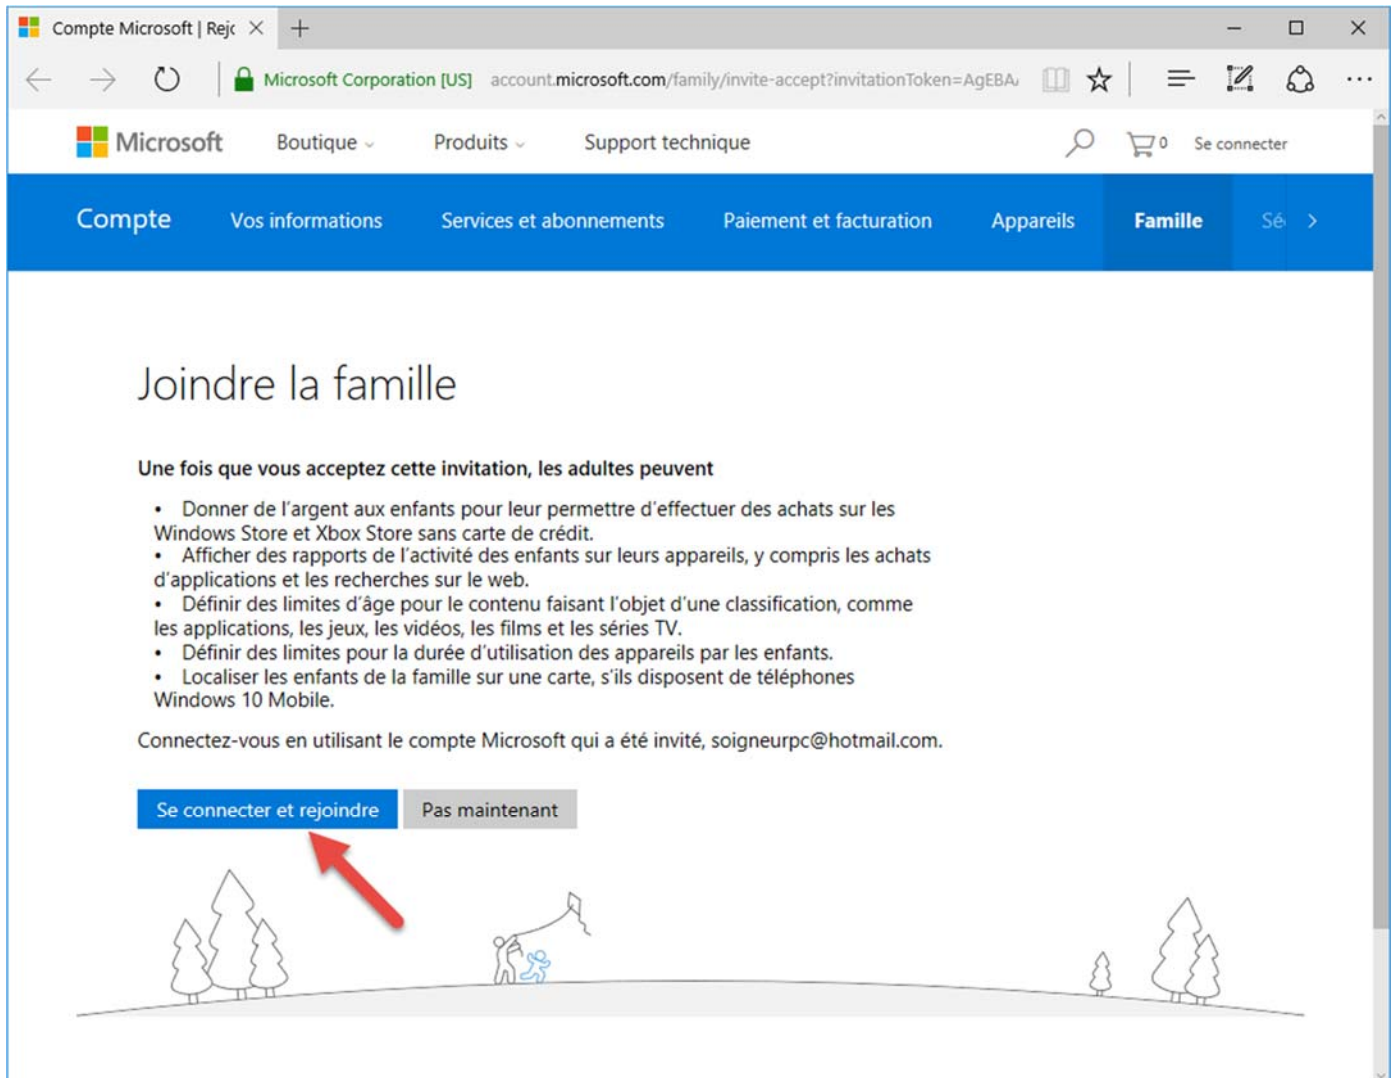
Compte Microsoft | Rejc

Microsoft Corporation [US] account.microsoft.com/family/invite-accept?invitationToken=AgEBA

Microsoft Boutique Produits Support technique 0 Se connecter

Compte Vos informations Services et abonnements Paiement et facturation Appareils Famille Sé

Joindre la famille

Une fois que vous acceptez cette invitation, les adultes peuvent

• Donner de l'argent aux enfants pour leur permettre d'effectuer des achats sur les Windows Store et Xbox Store sans carte de crédit.
• Afficher des rapports de l'activité des enfants sur leurs appareils, y compris les achats d'applications et les recherches sur le web.
• Définir des limites d'âge pour le contenu faisant l'objet d'une classification, comme les applications, les jeux, les vidéos, les films et les séries TV.
• Définir des limites pour la durée d'utilisation des appareils par les enfants.
• Localiser les enfants de la famille sur une carte, s'ils disposent de téléphones Windows 10 Mobile.

Connectez-vous en utilisant le compte Microsoft qui a été invité, soigneurpc@hotmail.com.

Se connecter et rejoindre Pas maintenant